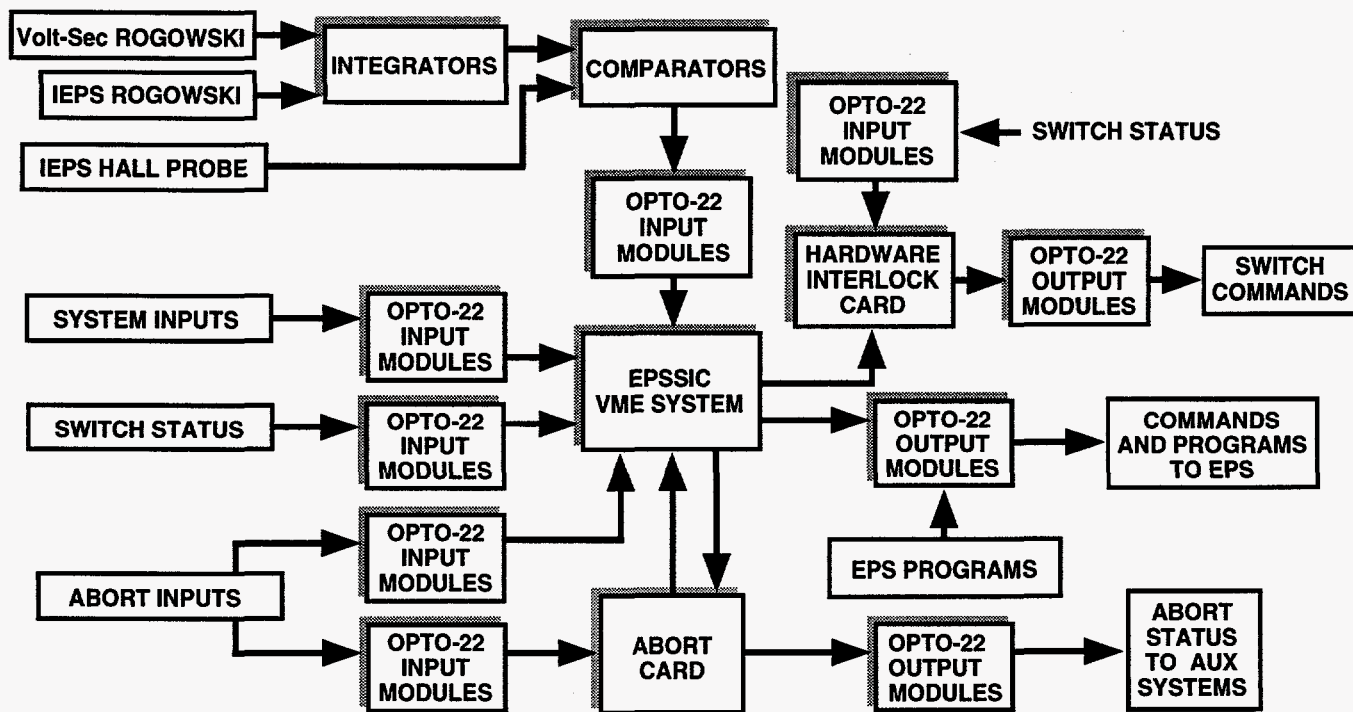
Volt-Sec ROGOWSKI

IEPS ROGOWSKI

INTEGRATORS

COMPARATORS

IEPS HALL PROBE

OPTO-22 INPUT MODULES

SWITCH STATUS

OPTO-22 INPUT MODULES

HARDWARE INTERLOCK CARD

OPTO-22 OUTPUT MODULES

SWITCH COMMANDS

SYSTEM INPUTS

OPTO-22 INPUT MODULES

EPSSIC VME SYSTEM

SWITCH STATUS

OPTO-22 INPUT MODULES

OPTO-22 OUTPUT MODULES

COMMANDS AND PROGRAMS TO EPS

OPTO-22 INPUT MODULES

EPS PROGRAMS

ABORT INPUTS

OPTO-22 INPUT MODULES

ABORT CARD

OPTO-22 OUTPUT MODULES

ABORT STATUS TO AUX SYSTEMS